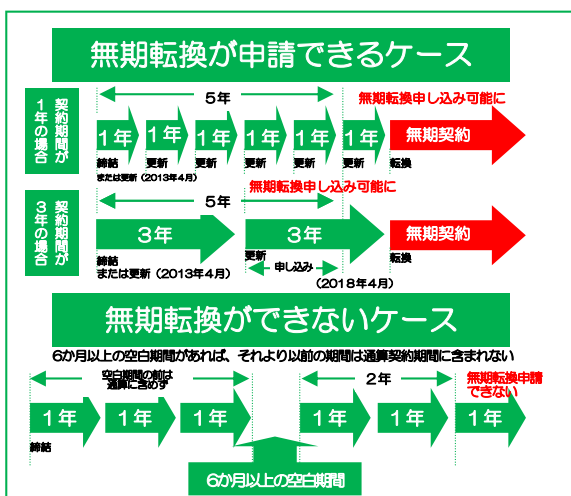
無期転換が申請できるケース

契約期間が1年の場合

5年

無期転換申し込み可能に

1年 1年 1年 1年 1年 1年 無期契約

締結
または更新（2013年4月）

更新 更新 更新 更新 更新 転換

契約期間が3年の場合

5年

無期転換申し込み可能に

3年 3年 無期契約

締結
または更新（2013年4月）

更新

申し込み

（2018年4月）

転換

無期転換ができないケース

6か月以上の空白期間があれば、それより以前の期間は通算契約期間に含まれない

空白期間の前は通算に含めず

2年

無期転換申請できない

1年 1年 1年 1年 1年 1年

締結

6か月以上の空白期間